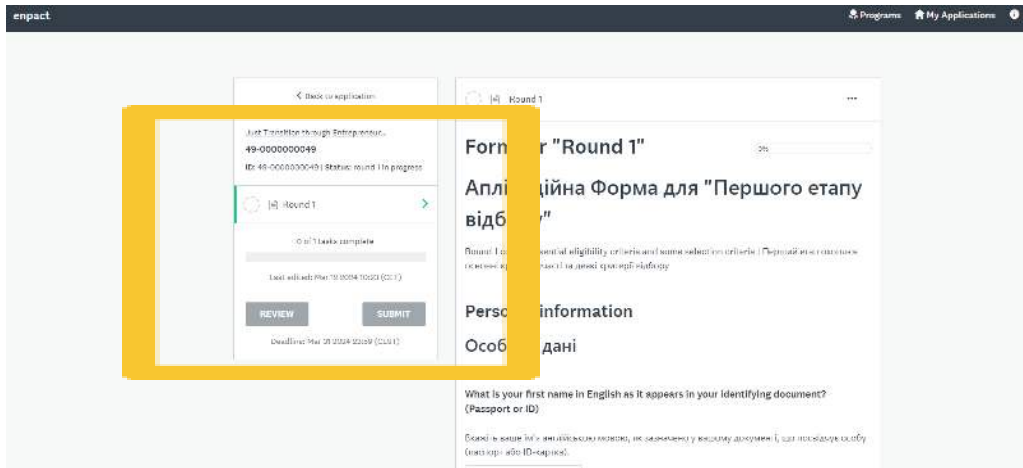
enpact

Programs My Applications

< Back to application

Just Transition through Entrepreneur...
49-0000000049
ID: 49-0000000049 | Status: round 1 in progress

[4] Round 1

0 of 1 tasks complete

Last edited: Mar 19 2024 10:20 (CET)

REVIEW SUBMIT

Deadline: Mar 31 2024 23:59 (CEST)

[4] Round 1

Form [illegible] "Round 1"

0%

Аплі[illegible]ційна Форма для "Першого етапу відб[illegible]"

Round 1 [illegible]ential eligibility criteria and some selection criteria | Перший етап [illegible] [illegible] кр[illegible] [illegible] деякі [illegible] відбору

Perso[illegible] information

Особ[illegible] дані

What is your first name in English as it appears in your identifying document? (Passport or ID)

Вкажіть ваше ім'я англійською мовою, як зазначено у вашому документі, що посвідчує особу (паспорт або ID-картка).